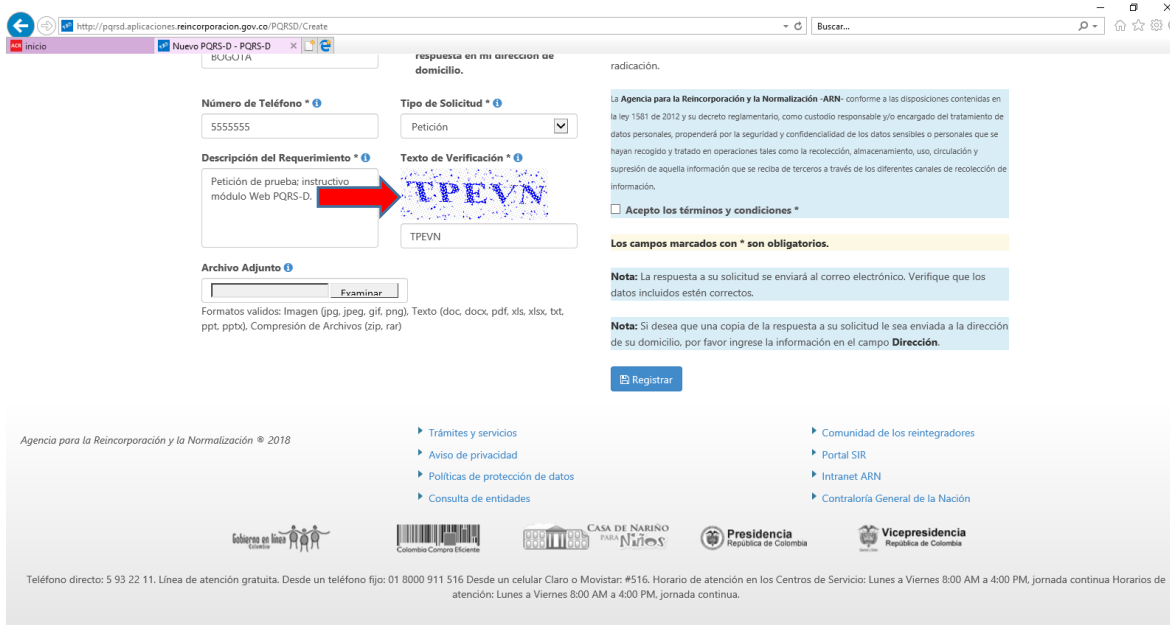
http://pqrsd.aplicaciones.reincorporacion.gov.co/PQRSD/Create

Buscar...

inicio

Nuevo PQRS-D - PQRS-D

BOGOTA

respuesta en mi dirección de domicilio.

radicación.

Número de Teléfono *

5555555

Tipo de Solicitud *

Petición

Descripción del Requerimiento *

Petición de prueba; instructivo módulo Web PQRS-D.

Texto de Verificación *

TPEVN

TPEVN

Archivo Adjunto

Examinar

Formatos validos: Imagen (jpg, jpeg, gif, png), Texto (doc, docx, pdf, xls, xlsx, txt, ppt, pptx), Compresión de Archivos (zip, rar)

La Agencia para la Reincorporación y la Normalización -ARN- conforme a las disposiciones contenidas en la ley 1581 de 2012 y su decreto reglamentario, como custodio responsable y/o encargado del tratamiento de datos personales, propenderá por la seguridad y confidencialidad de los datos sensibles o personales que se hayan recogido y tratado en operaciones tales como la recolección, almacenamiento, uso, circulación y supresión de aquella información que se reciba de terceros a través de los diferentes canales de recolección de información.

Acepto los términos y condiciones *

Los campos marcados con * son obligatorios.

Nota: La respuesta a su solicitud se enviará al correo electrónico. Verifique que los datos incluidos estén correctos.

Nota: Si desea que una copia de la respuesta a su solicitud le sea enviada a la dirección de su domicilio, por favor ingrese la información en el campo Dirección.

Registrar

Agencia para la Reincorporación y la Normalización © 2018

Trámites y servicios
Aviso de privacidad
Políticas de protección de datos
Consulta de entidades

Comunidad de los reintegradores
Portal SIR
Intranet ARN
Contraloría General de la Nación

Gobierno en línea Colombia

Colombia Compra Eficiente

CASA DE NARIÑO PARA Niños

Presidencia República de Colombia

Vicepresidencia República de Colombia

Teléfono directo: 5 93 22 11. Línea de atención gratuita. Desde un teléfono fijo: 01 8000 911 516 Desde un celular Claro o Movistar: #516. Horario de atención en los Centros de Servicio: Lunes a Viernes 8:00 AM a 4:00 PM, jornada continua Horarios de atención: Lunes a Viernes 8:00 AM a 4:00 PM, jornada continua.